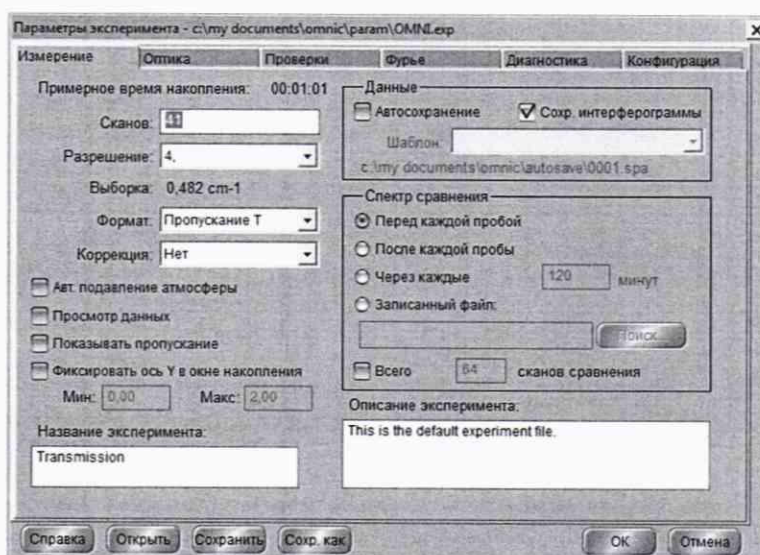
Параметры эксперимента - c:\my documents\omnic\param\OMNI.exp

Измерение | Оптика | Проверки | Фурье | Диагностика | Конфигурация

Примерное время накопления: 00:01:01

Сканов: 16

Разрешение: 4.

Выборка: 0,482 cm-1

Формат: Пропускание T

Коррекция: Нет

Авт. подавление атмосферы

Просмотр данных

Показывать пропускание

Фиксировать ось Y в окне накопления

Мин: 0,00 Макс: 2,00

Название эксперимента:

Transmission

Данные

Автосохранение

Сохр. интерферограммы

Шаблон:

c:\my documents\omnic\autosave\0001.spa

Спектр сравнения

Перед каждой пробой

После каждой пробы

Через каждые 120 минут

Записанный файл:

Поиск

Всего 64 сканов сравнения

Описание эксперимента:

This is the default experiment file.

Справка Открыть Сохранить Сохр. как

OK Отмена